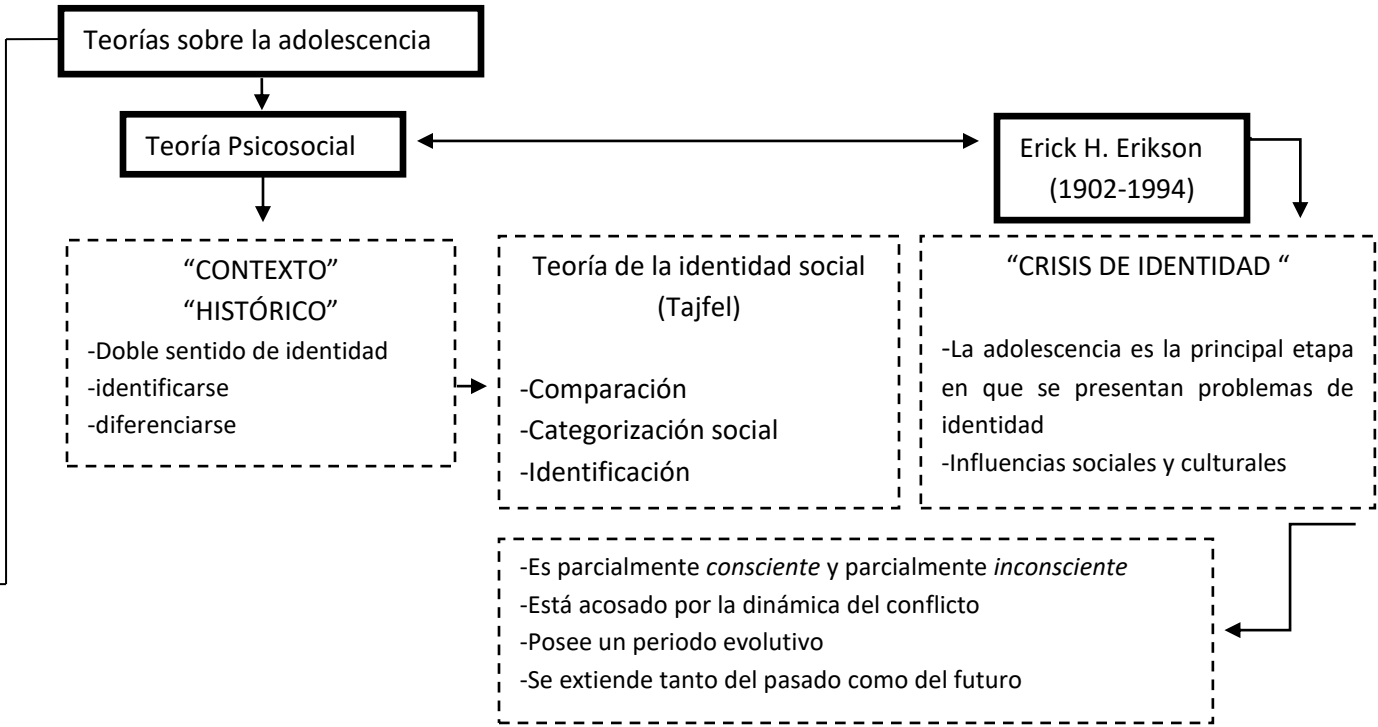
Teorías sobre la adolescencia

Teoría Psicosocial

Erick H. Erikson (1902-1994)

"CONTEXTO" "HISTÓRICO"
-Doble sentido de identidad
-identificarse
-diferenciarse

Teoría de la identidad social (Tajfel)
-Comparación
-Categorización social
-Identificación

"CRISIS DE IDENTIDAD "
-La adolescencia es la principal etapa en que se presentan problemas de identidad
-Influencias sociales y culturales

-Es parcialmente *consciente* y parcialmente *inconsciente*
-Está acosado por la dinámica del conflicto
-Posee un periodo evolutivo
-Se extiende tanto del pasado como del futuro